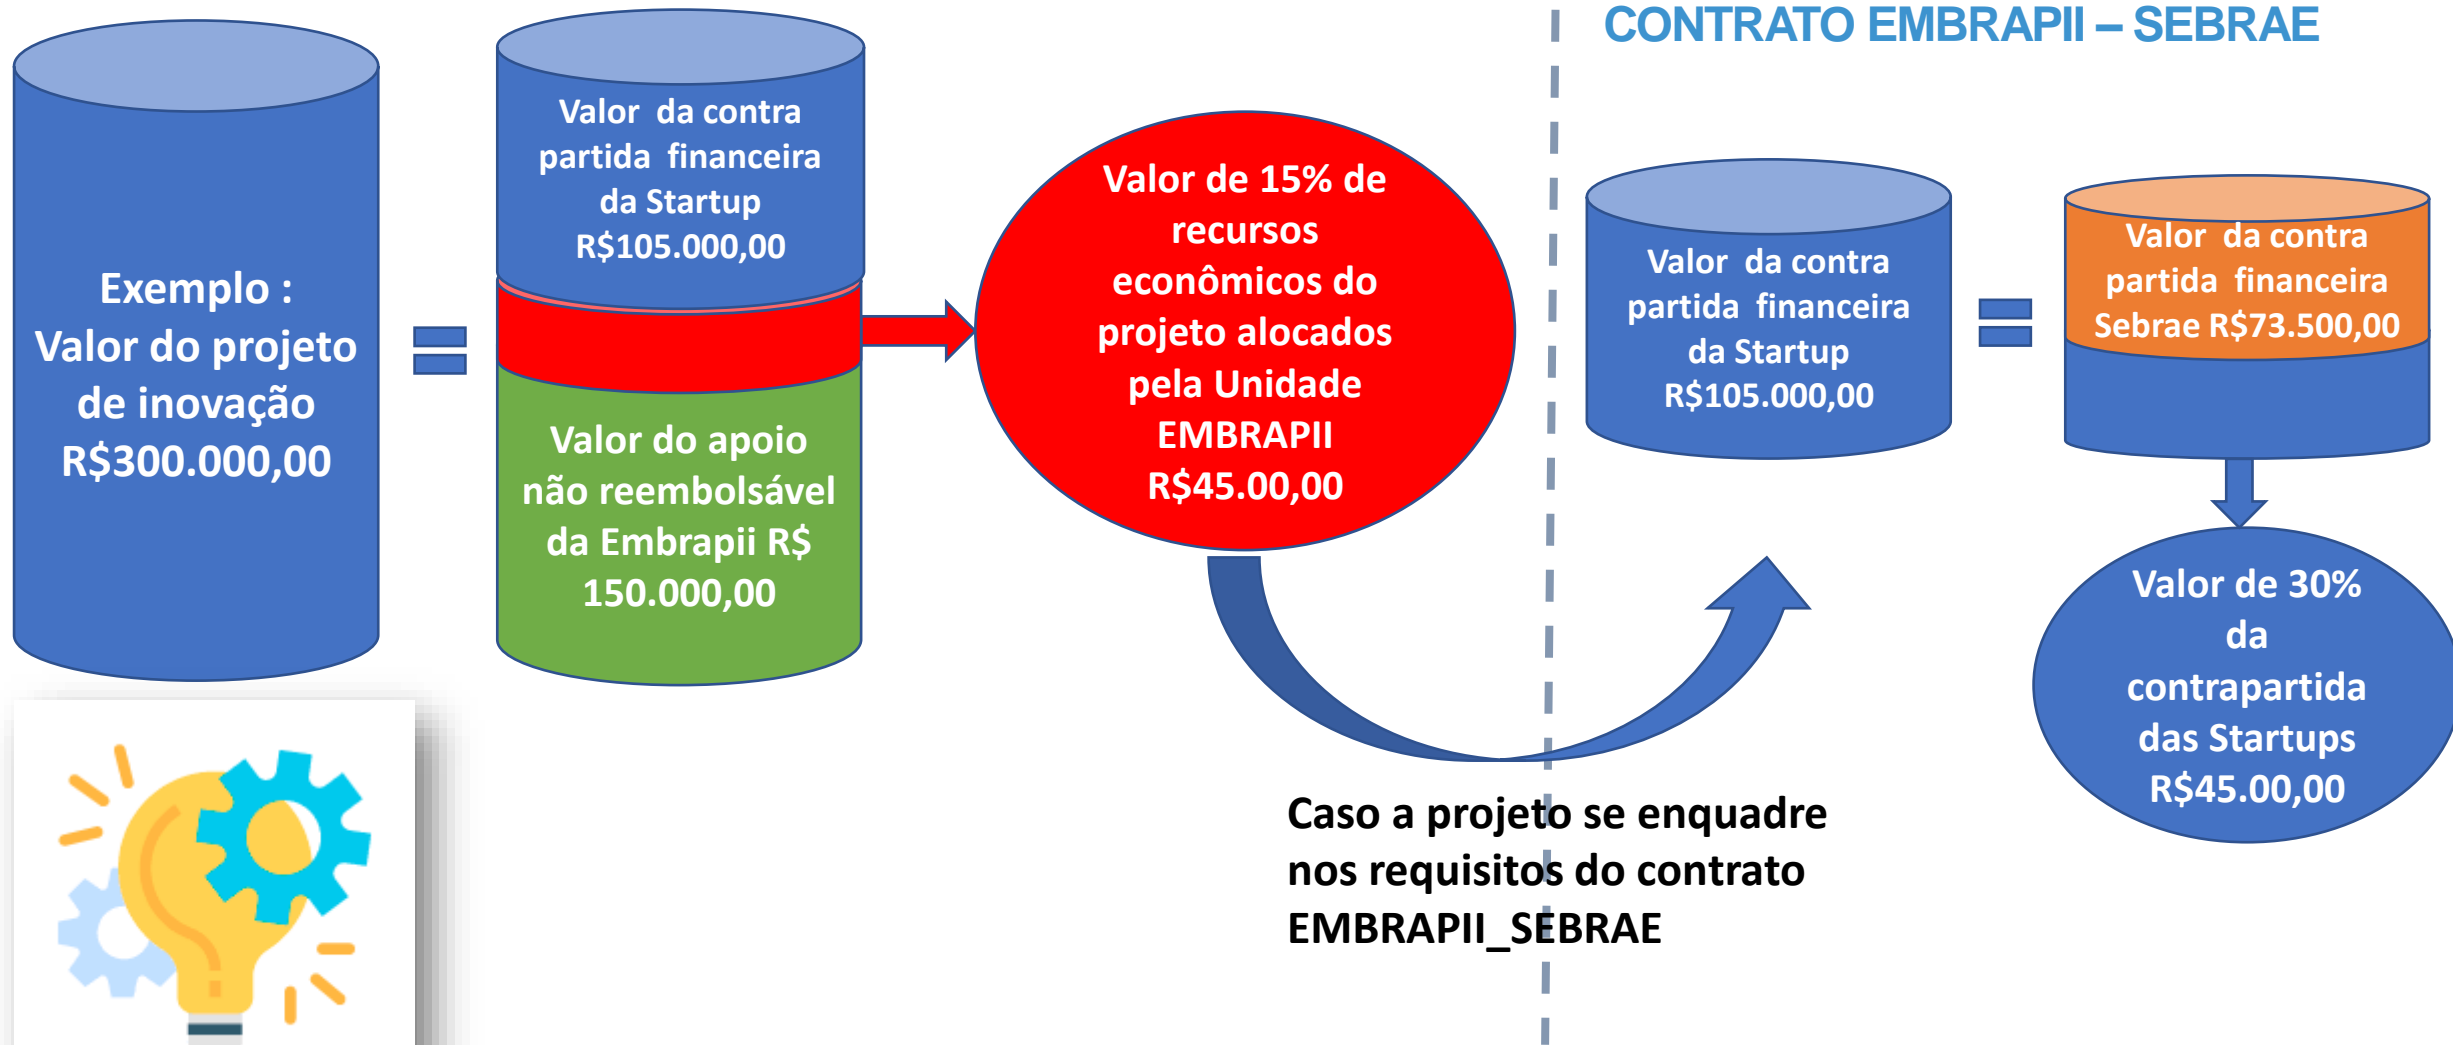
CONTRATO EMBRAPII – SEBRAE

Exemplo : Valor do projeto de inovação R$300.000,00

Valor da contra partida financeira da Startup R$105.000,00

Valor do apoio não reembolsável da Embrapii R$ 150.000,00

Valor de 15% de recursos econômicos do projeto alocados pela Unidade EMBRAPII R$45.00,00

Valor da contra partida financeira da Startup R$105.000,00

Valor da contra partida financeira Sebrae R$73.500,00

Valor de 30% da contrapartida das Startups R$45.00,00

Caso a projeto se enquadre nos requisitos do contrato EMBRAPII_SEBRAE